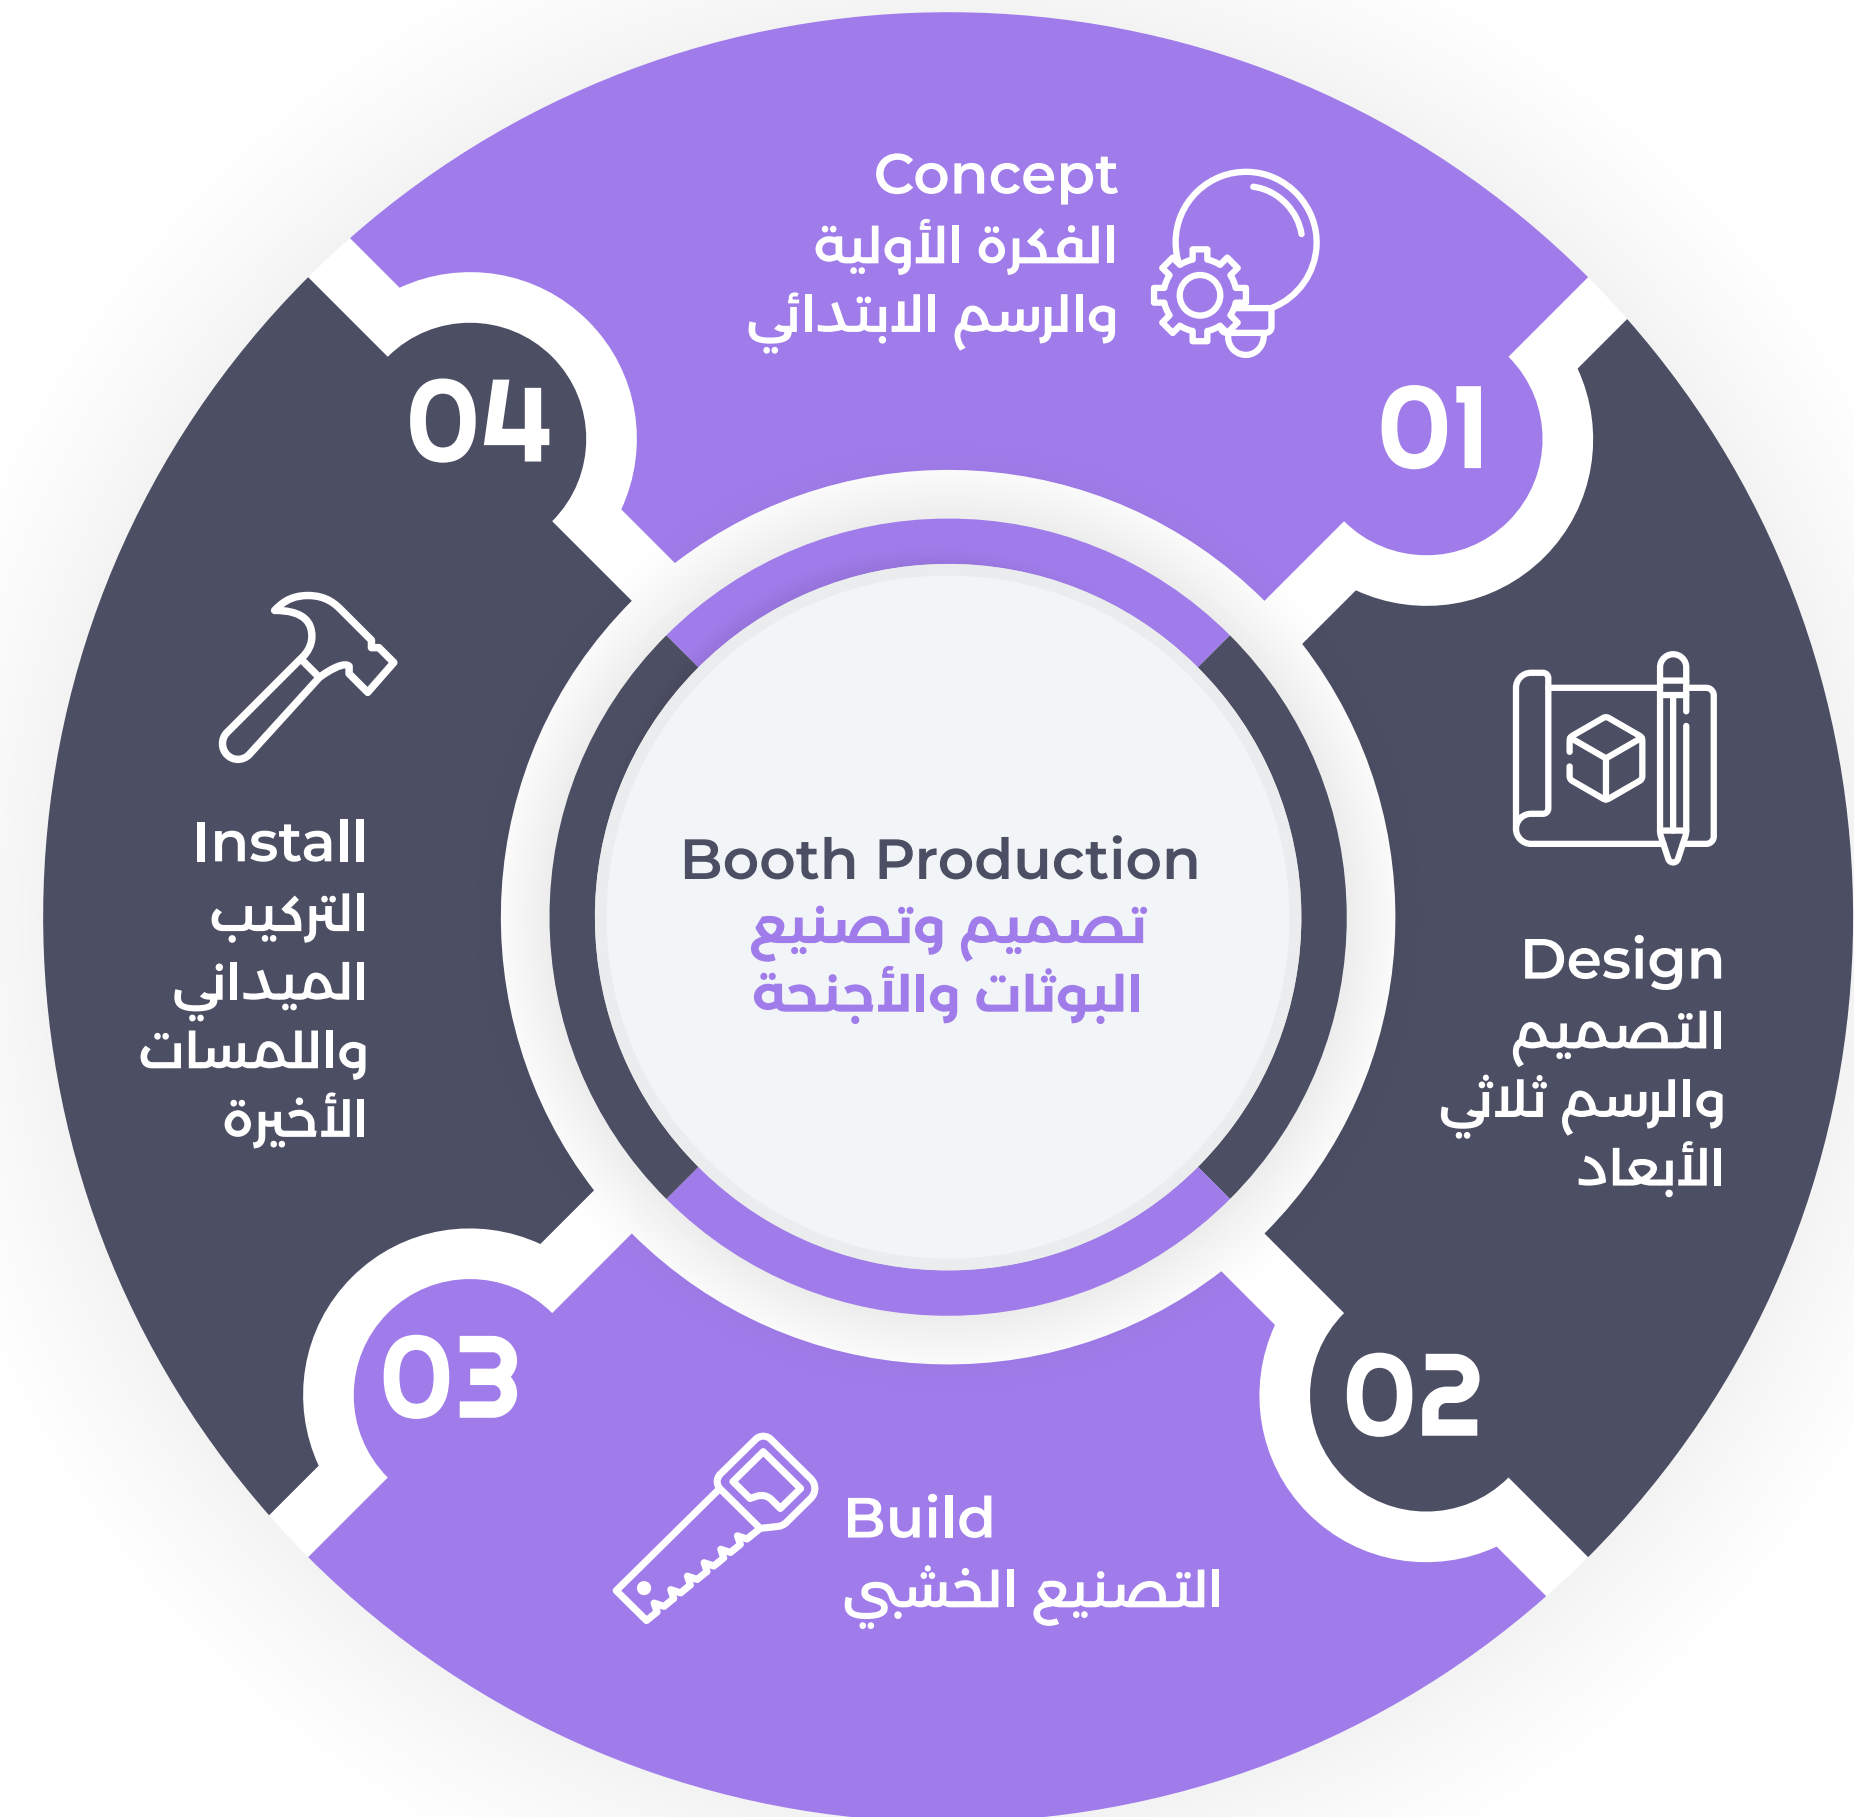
Booth Production
تصميم وتصنيع البوثات والأجنحة

01

Concept
الفكرة الأولية والرسم الابتدائي

02

Design
التصميم والرسم ثلاثي الأبعاد

03

Build
التصنيع الخشبي

04

Install
التركيب الميداني واللمسات الأخيرة